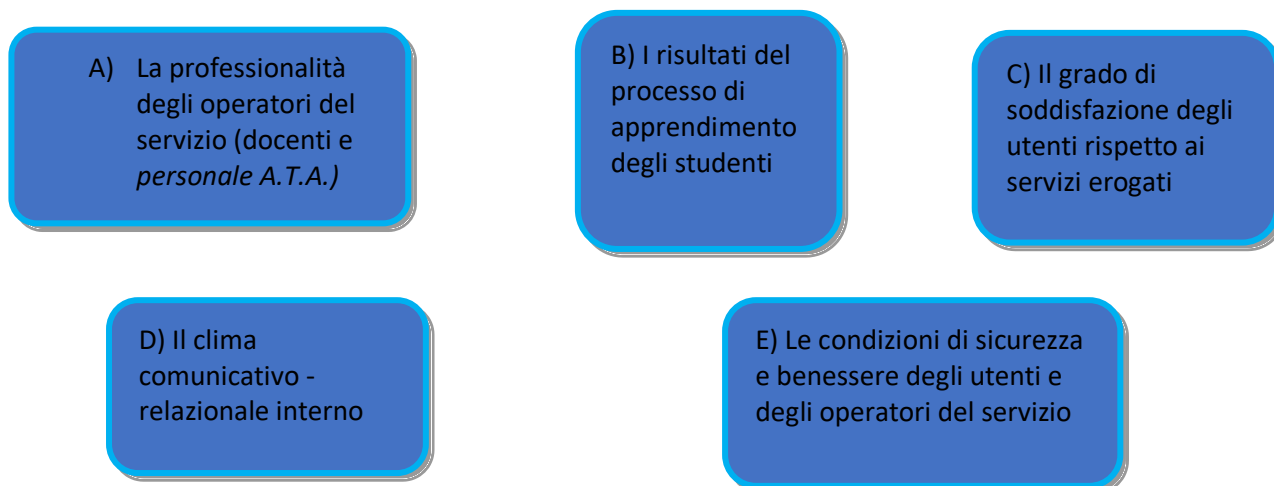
A) La professionalità degli operatori del servizio (docenti e *personale A.T.A.)*

B) I risultati del processo di apprendimento degli studenti

C) Il grado di soddisfazione degli utenti rispetto ai servizi erogati

D) Il clima comunicativo - relazionale interno

E) Le condizioni di sicurezza e benessere degli utenti e degli operatori del servizio